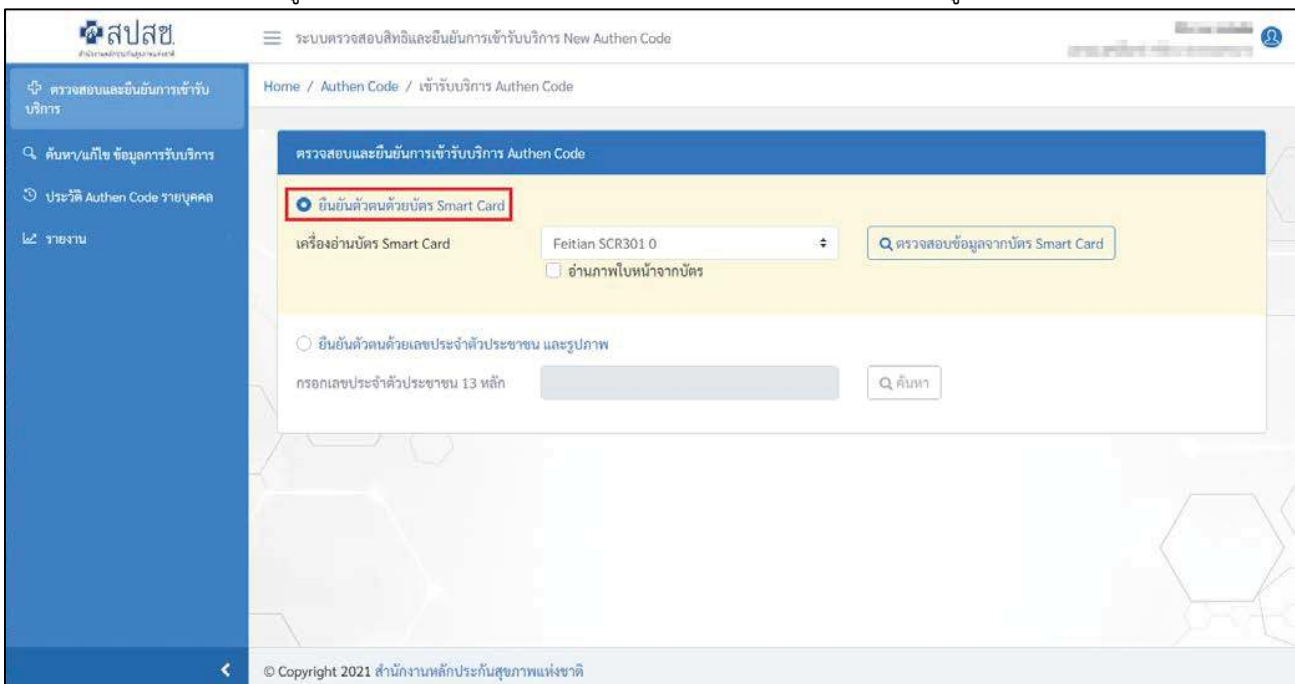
สปสช.
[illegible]

ระบบตรวจสอบสิทธิและยืนยันการเข้ารับบริการ New Authen Code

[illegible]

ตรวจสอบและยืนยันการเข้ารับบริการ

ค้นหา/แก้ไข ข้อมูลการรับบริการ

ประวัติ Authen Code รายบุคคล

รายงาน

Home / Authen Code / เข้ารับบริการ Authen Code

ตรวจสอบและยืนยันการเข้ารับบริการ Authen Code

ยืนยันตัวตนด้วยบัตร Smart Card

เครื่องอ่านบัตร Smart Card

Feitian SCR301 0

ตรวจสอบข้อมูลจากบัตร Smart Card

อ่านภาพใบหน้าจากบัตร

ยืนยันตัวตนด้วยเลขประจำตัวประชาชน และรูปภาพ

กรอกเลขประจำตัวประชาชน 13 หลัก

ค้นหา

© Copyright 2021 สำนักงานหลักประกันสุขภาพแห่งชาติ